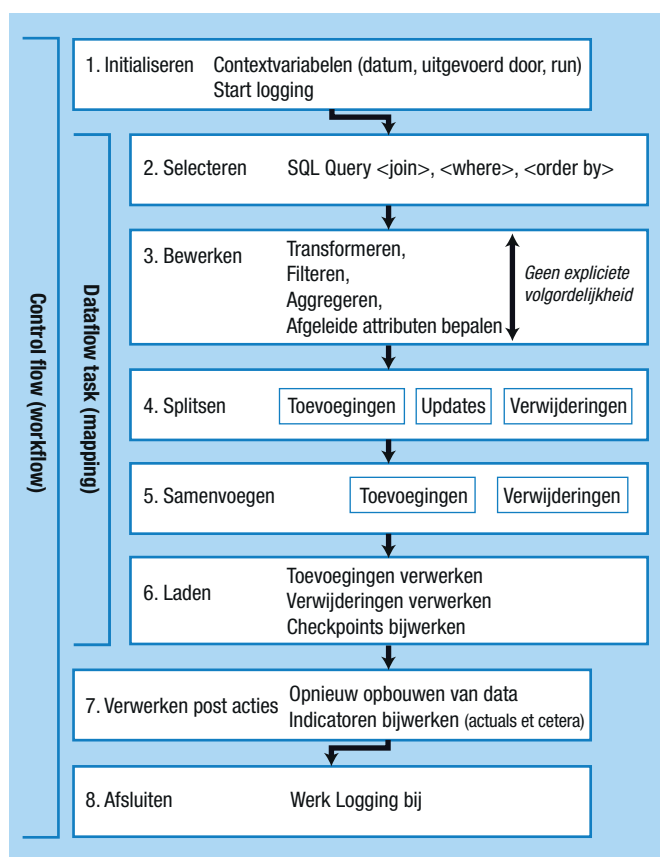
Control flow (workflow)

Dataflow task (mapping)

1. Initialiseren Contextvariabelen (datum, uitgevoerd door, run)
Start logging

2. Selecteren SQL Query <join>, <where>, <order by>

3. Bewerken Transformeren,
Filteren,
Aggregeren,
Afgeleide attributen bepalen

Geen expliciete volgordelijkheid

4. Splitsen Toevoegingen Updates Verwijderingen

5. Samenvoegen Toevoegingen Verwijderingen

6. Laden Toevoegingen verwerken
Verwijderingen verwerken
Checkpoints bijwerken

7. Verwerken post acties Opnieuw opbouwen van data
Indicatoren bijwerken (actuals et cetera)

8. Afsluiten Werk Logging bij